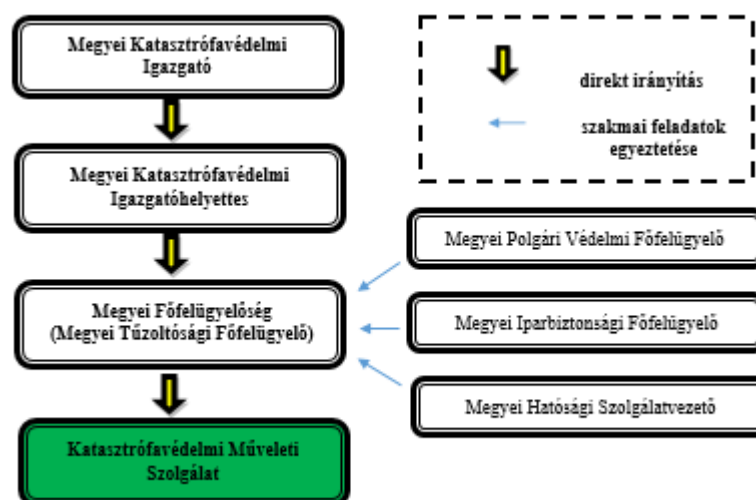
Megyei Katasztrófavédelmi Igazgató

Megyei Katasztrófavédelmi Igazgatóhelyettes

Megyei Főfelügyelőség (Megyei Tűzoltósági Főfelügyelő)

Katasztrófavédelmi Műveleti Szolgálat

direkt irányítás

szakmai feladatok egyeztetése

Megyei Polgári Védelmi Főfelügyelő

Megyei Iparbiztonsági Főfelügyelő

Megyei Hatósági Szolgálatvezető